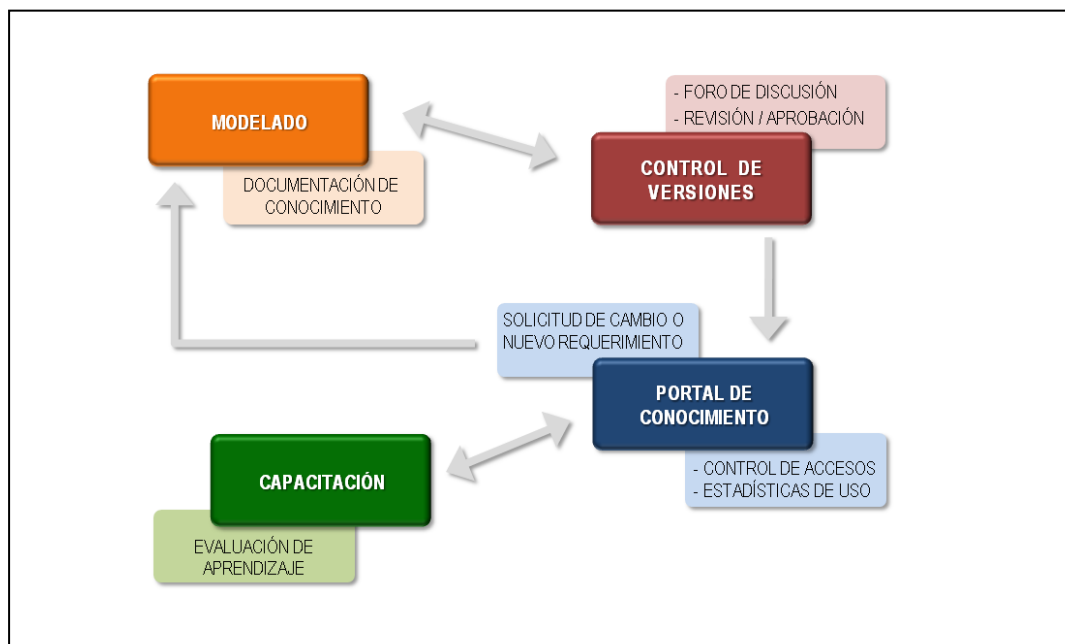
MODELADO

DOCUMENTACIÓN DE CONOCIMIENTO

- FORO DE DISCUSIÓN
- REVISIÓN / APROBACIÓN

CONTROL DE VERSIONES

SOLICITUD DE CAMBIO O NUEVO REQUERIMIENTO

PORTAL DE CONOCIMIENTO

- CONTROL DE ACCESOS
- ESTADÍSTICAS DE USO

CAPACITACIÓN

EVALUACIÓN DE APRENDIZAJE